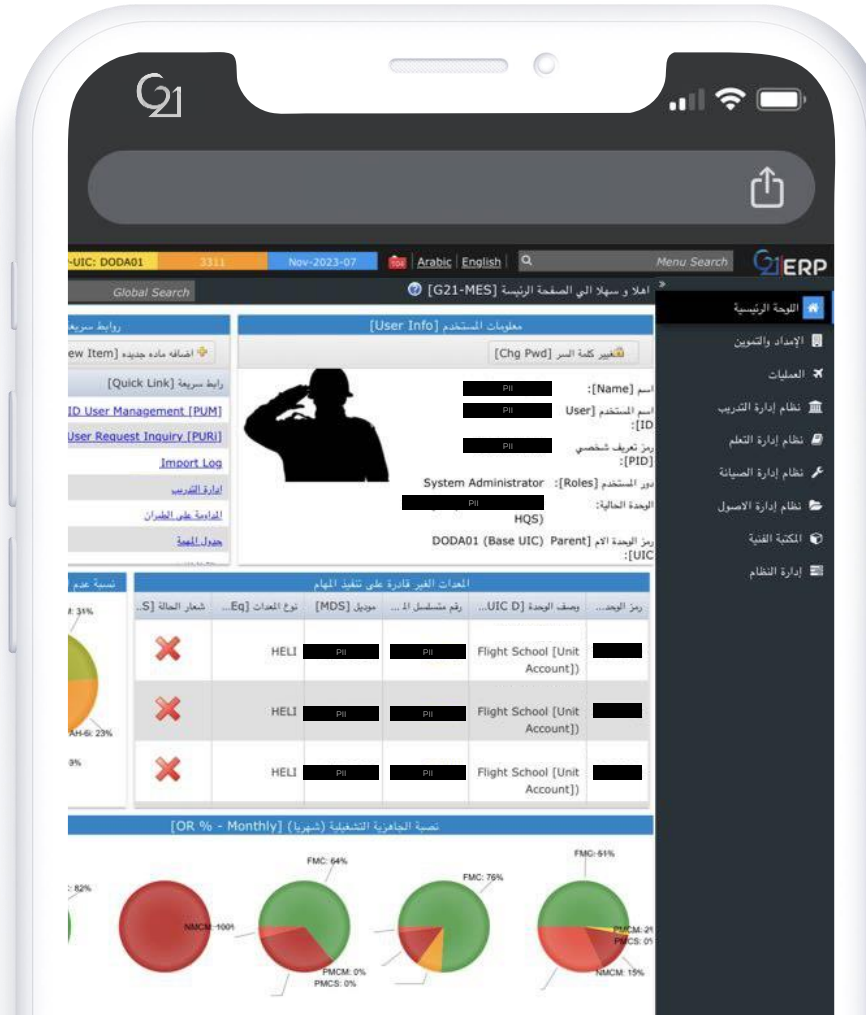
G21

-UIC: DODA01 3311 Nov-2023-07 Arabic | English Menu Search G21ERP

Global Search

اهلا و سهلا الي الصفحة الرئيسة [G21-MES]

اللوحة الرئيسية
الإعداد والتموين
العمليات
نظام إدارة التدريب
نظام إدارة التعلم
نظام إدارة الصيانة
نظام إدارة الاصول
المكتبة الفنية
إدارة النظام

روابط سريعة
اضافه ماده جديده [ew Item]
رابط سريعة [Quick Link]
ID User Management [PUM]
User Request Inquiry [PURi]
Import Log
إدارة التدريب
المداومة على الطيران
جدول المهمة

معلومات المستخدم [User Info]
تغيير كلمة السر [Chg Pwd]
اسم [Name]: PII
اسم المستخدم [User ID]: PII
رمز تعريف شخصي [PID]: PII
دور المستخدم [Roles]: System Administrator
الوحدة الحالية: PII HQS)
رمز الوحدة الام [Parent UIC]: DODA01 (Base UIC)

نسبة عدم
: 31%
AH-6: 23%
3%

المعدات الغير قادرة على تنفيذ المهام

| رمز الوحد... | وصف الوحدة [UIC D... | رقم متسلسل ا... | موديل [MDS] | نوع المعدات [Eq... | شعار الحالة [S... |
|---|---|---|---|---|---|
| | Flight School [Unit Account]) | PII | PII | HELI | |
| | Flight School [Unit Account]) | PII | PII | HELI | |
| | Flight School [Unit Account]) | PII | PII | HELI | |

نصبة الجاهزية التشغيلية (شهريا) [OR % - Monthly]

: 82%
NMCM: 100%
FMC: 64%
PMCM: 0%
PMCS: 0%
FMC: 76%
FMC: 61%
PMCM: 2
PMCS: 0
NMCM: 15%